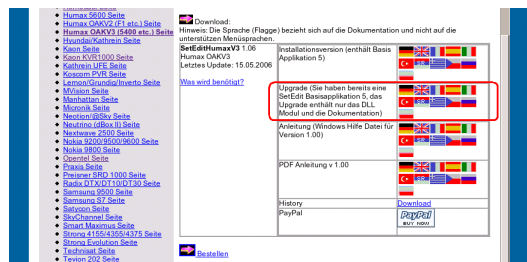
Humax 5600 Seite
Humax OAKV2 (F1 etc.) Seite
Humax OAKV3 (5400 etc.) Seite
Hyundai/Kathrein Seite
Kaon Seite
Kaon KVR1000 Seite
Kathrein UFE Seite
Koscom PVR Seite
Lemon/Grundig/Inverto Seite
MVision Seite
Manhattan Seite
Micronik Seite
Neotion/@Sky Seite
Neutrino (dBox II) Seite
Nextwave 2500 Seite
Nokia 9200/9500/9600 Seite
Nokia 9800 Seite
Opentel Seite
Praxis Seite
Preisner SRD 1000 Seite
Radix DTX/DT10/DT30 Seite
Samsung 9500 Seite
Samsung S7 Seite
Satyoon Seite
SkyChannel Seite
Smart Maximus Seite
Strong 4155/4355/4375 Seite
Strong Evolution Seite
Technisat Seite
Tevion 202 Seite

Download:
Hinweis: Die Sprache (Flagge) bezieht sich auf die Dokumentation und nicht auf die unterstützen Menüsprachen.

| SetEditHumaxV3 1.06 Humax OAKV3 Letztes Update: 15.05.2006 Was wird benötigt? | Installationsversion (enthält Basis Applikation 5) | |
|---|---|---|
| | Upgrade (Sie haben bereits eine SetEdit Basisapplikation 5, das Upgrade enthält nur das DLL Modul und die Dokumentation) | |
| | Anleitung (Windows Hilfe Datei für Version 1.00) | |
| | PDF Anleitung v 1.00 | |
| | History | Download |
| | PayPal | PayPal BUY NOW |

Bestellen